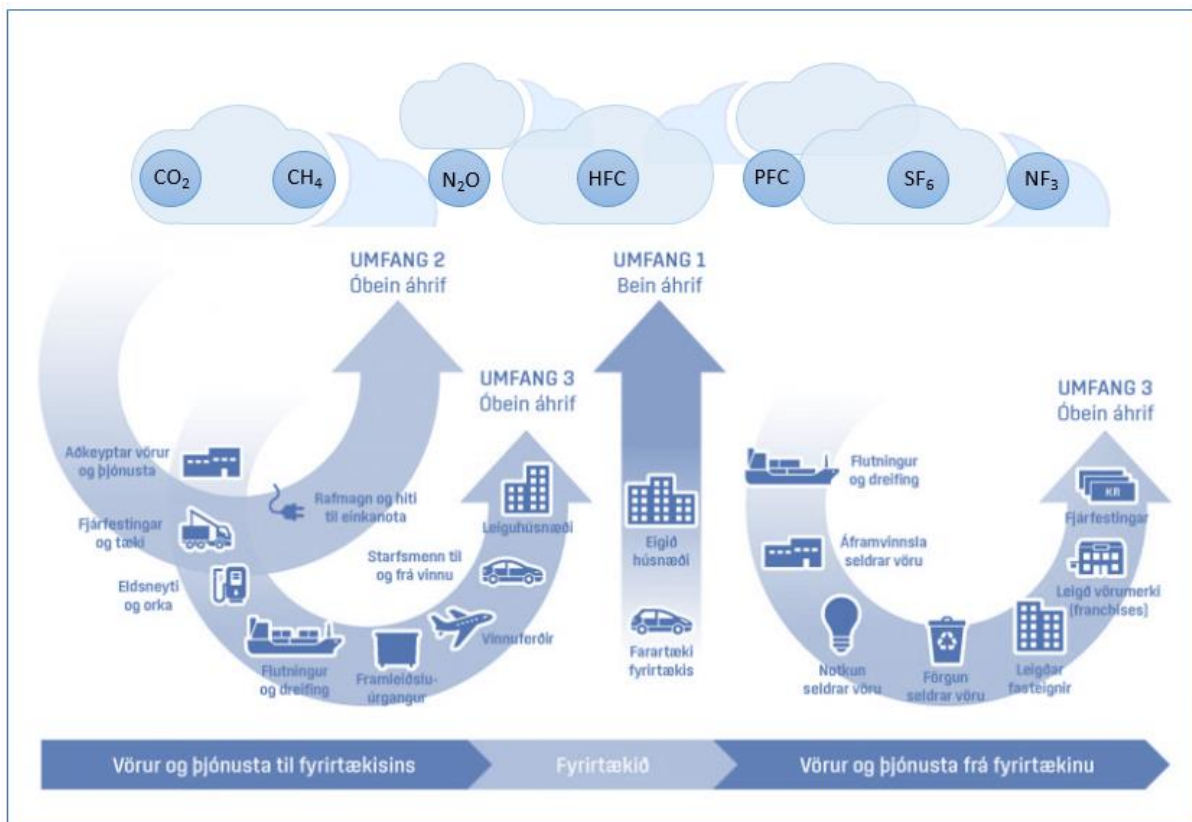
$CO_2$ $CH_4$ $N_2O$ HFC PFC $SF_6$ $NF_3$

UMFANG 2
Óbein áhrif

UMFANG 1
Bein áhrif

UMFANG 3
Óbein áhrif

UMFANG 3
Óbein áhrif

Aðkeyptar vörur og þjónusta

Rafmagn og hiti til einkanota

Fjárfestingar og tæki

Eldsneyti og orka

Flutningur og dreifing

Framleiðsluúrgangur

Vinnuferðir

Starfsmenn til og frá vinnu

Leiguhúsnæði

Eigið húsnæði

Farartæki fyrirtækis

Flutningur og dreifing

Áframvinnsla seldrar vöru

Notkun seldrar vöru

Förgun seldrar vöru

Leigðar fasteignir

Leigð vörumerki (franchises)

Fjárfestingar

KR

Vörur og þjónusta til fyrirtækisins

Fyrirtækið

Vörur og þjónusta frá fyrirtækinu